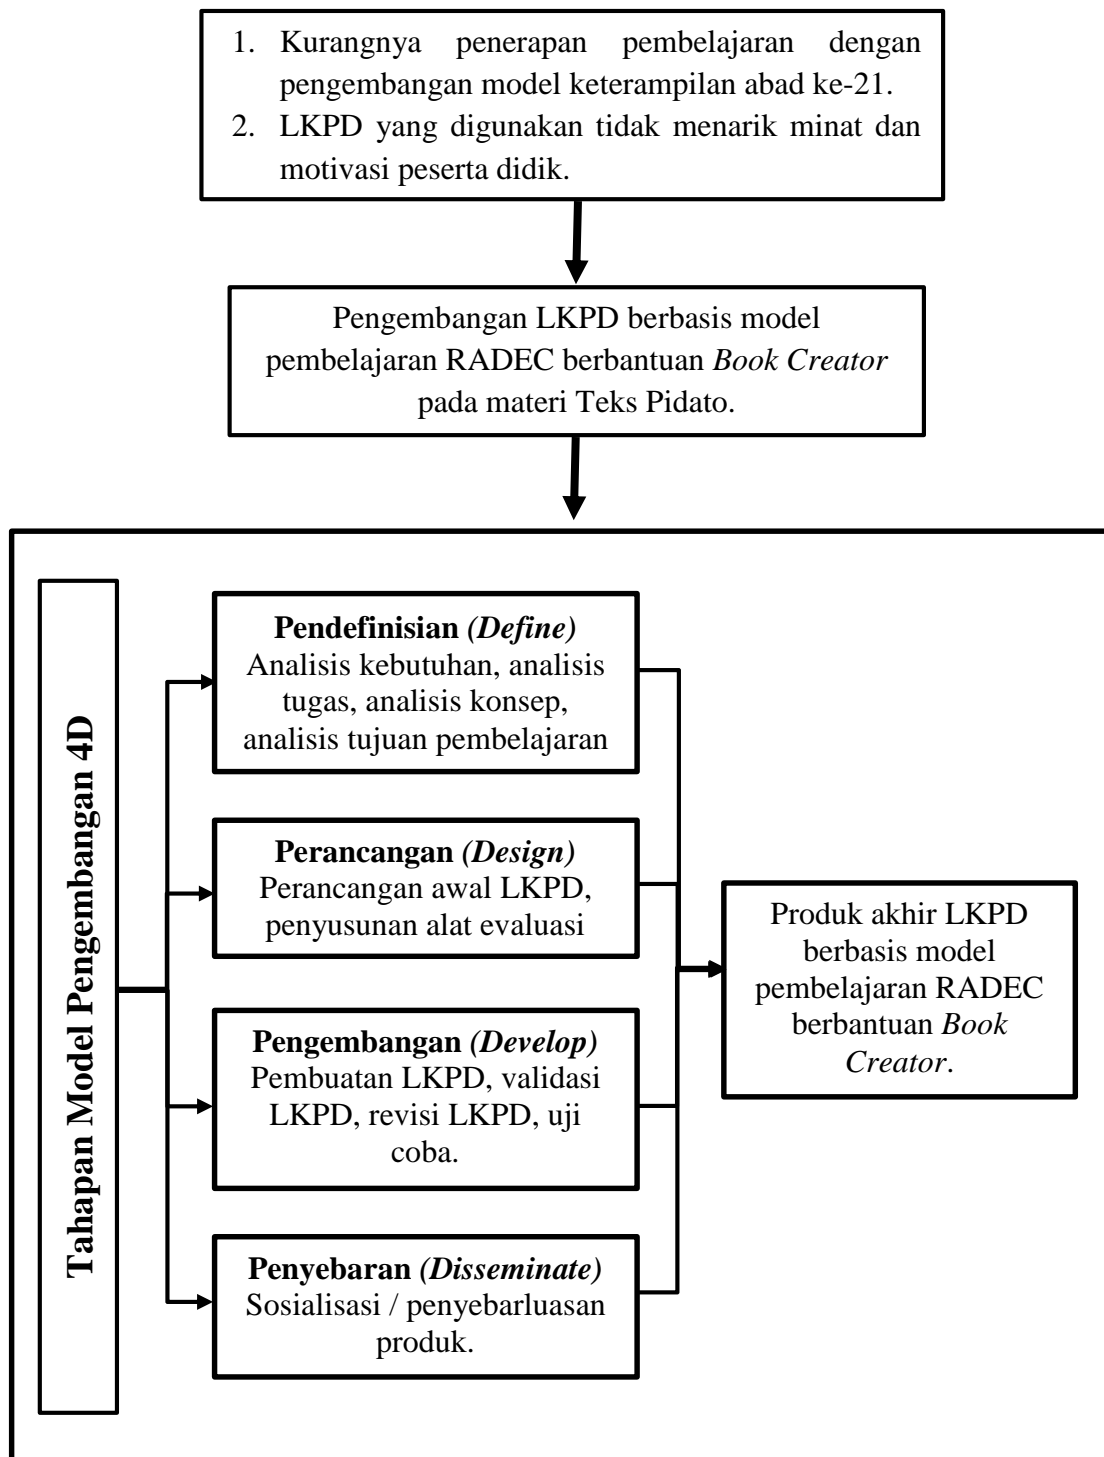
1. Kurangnya penerapan pembelajaran dengan pengembangan model keterampilan abad ke-21.
2. LKPD yang digunakan tidak menarik minat dan motivasi peserta didik.

Pengembangan LKPD berbasis model pembelajaran RADEC berbantuan *Book Creator* pada materi Teks Pidato.

Tahapan Model Pengembangan 4D

**Pendefinisian *(Define)***
Analisis kebutuhan, analisis tugas, analisis konsep, analisis tujuan pembelajaran

**Perancangan *(Design)***
Perancangan awal LKPD, penyusunan alat evaluasi

**Pengembangan *(Develop)***
Pembuatan LKPD, validasi LKPD, revisi LKPD, uji coba.

**Penyebaran *(Disseminate)***
Sosialisasi / penyebarluasan produk.

Produk akhir LKPD berbasis model pembelajaran RADEC berbantuan *Book Creator*.